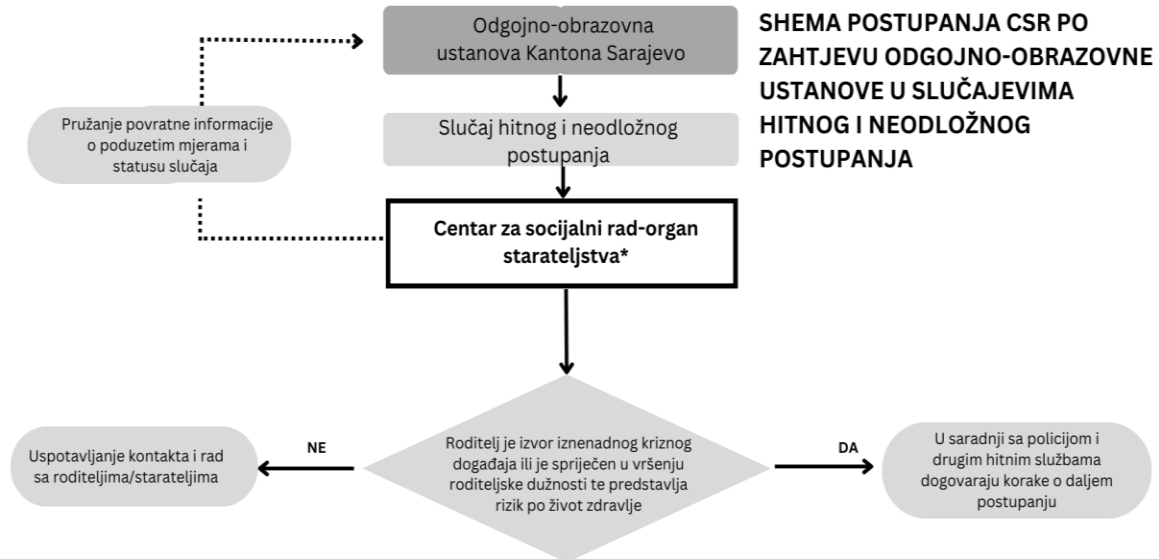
Odgojno-obrazovna ustanova Kantona Sarajevo

SHEMA POSTUPANJA CSR PO ZAHTJEVU ODGOJNO-OBRAZOVNE USTANOVE U SLUČAJEVIMA HITNOG I NEODLOŽNOG POSTUPANJA

Pružanje povratne informacije o poduzetim mjerama i statusu slučaja

Slučaj hitnog i neodložnog postupanja

Centar za socijalni rad-organ starateljstva*

Uspotavljanje kontakta i rad sa roditeljima/starateljima

NE

Roditelj je izvor iznenadnog kriznog događaja ili je spriječen u vršenju roditeljske dužnosti te predstavlja rizik po život zdravlje

DA

U saradnji sa policijom i drugim hitnim službama dogovaraju korake o daljem postupanju